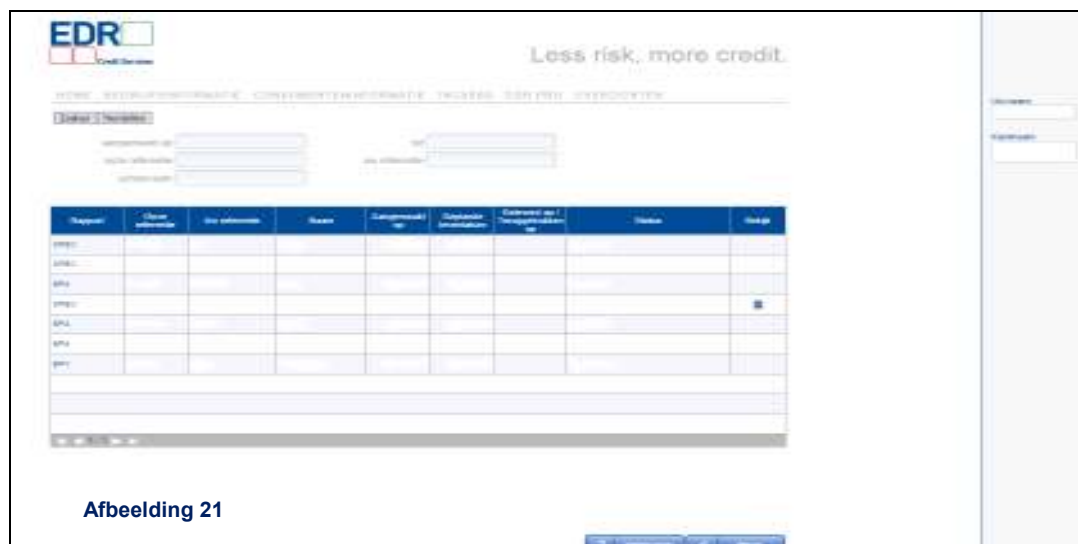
EDR
Credit Services

Less risk, more credit.

HOME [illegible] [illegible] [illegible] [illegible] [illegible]

Zoeken | Herstellen

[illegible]
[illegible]
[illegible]
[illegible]
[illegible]

| Rapport | Onze referentie | Uw referentie | Naam | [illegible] | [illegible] | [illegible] | Status | Bekijk |
|---|---|---|---|---|---|---|---|---|
| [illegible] | | | | | | | | |
| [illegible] | | | | | | | | |
| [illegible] | | | | | | | | |
| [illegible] | | | | | | | | |
| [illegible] | | | | | | | | |
| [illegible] | | | | | | | | |
| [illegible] | | | | | | | | |

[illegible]
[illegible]

Afbeelding 21